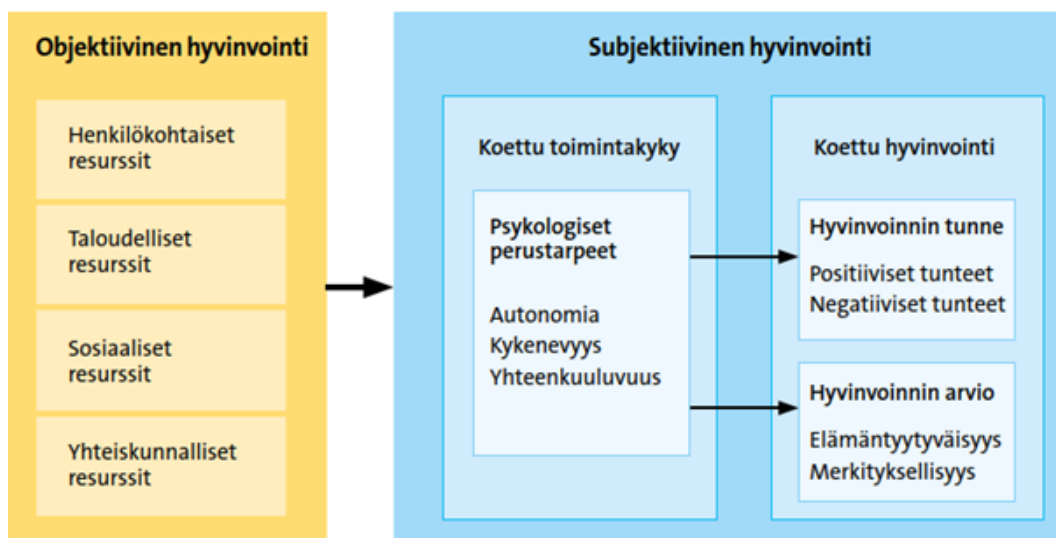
Objektiivinen hyvinvointi

Henkilökohtaiset resurssit

Taloudelliset resurssit

Sosiaaliset resurssit

Yhteiskunnalliset resurssit

Subjektiivinen hyvinvointi

Koettu toimintakyky

Psykologiset perustarpeet

Autonomia
Kykenevyys
Yhteenkuuluvuus

Koettu hyvinvointi

Hyvinvoinnin tunne

Positiiviset tunteet
Negatiiviset tunteet

Hyvinvoinnin arvio

Elämäntyytyväisyys
Merkityksellisyys